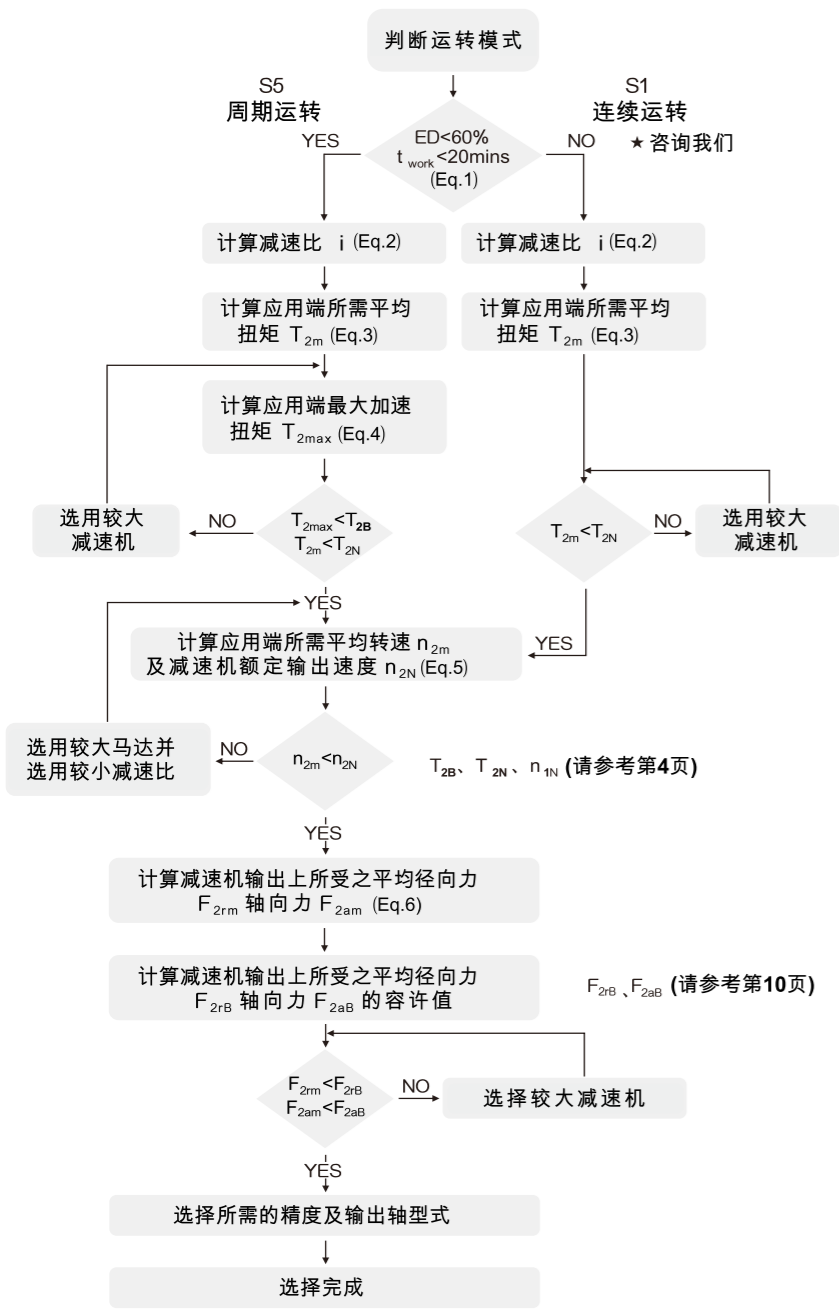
判断运转模式

S5
周期运转

S1
连续运转

YES

ED<60%
$t_{work}$<20mins
(Eq.1)

NO

★咨询我们

计算减速比 i (Eq.2)

计算减速比 i (Eq.2)

计算应用端所需平均扭矩 $T_{2m}$ (Eq.3)

计算应用端所需平均扭矩 $T_{2m}$ (Eq.3)

计算应用端最大加速扭矩 $T_{2max}$ (Eq.4)

选用较大减速机

NO

$T_{2max}$<$T_{2B}$
$T_{2m}$<$T_{2N}$

$T_{2m}$<$T_{2N}$

NO

选用较大减速机

YES

YES

计算应用端所需平均转速 $n_{2m}$
及减速机额定输出速度 $n_{2N}$ (Eq.5)

选用较大马达并选用较小减速比

NO

$n_{2m}$<$n_{2N}$

$T_{2B}$、$T_{2N}$、$n_{1N}$ (请参考第4页)

YES

计算减速机输出上所受之平均径向力 $F_{2rm}$ 轴向力 $F_{2am}$ (Eq.6)

计算减速机输出上所受之平均径向力 $F_{2rB}$ 轴向力 $F_{2aB}$ 的容许值

$F_{2rB}$、$F_{2aB}$ (请参考第10页)

$F_{2rm}$<$F_{2rB}$
$F_{2am}$<$F_{2aB}$

NO

选择较大减速机

YES

选择所需的精度及输出轴型式

选择完成